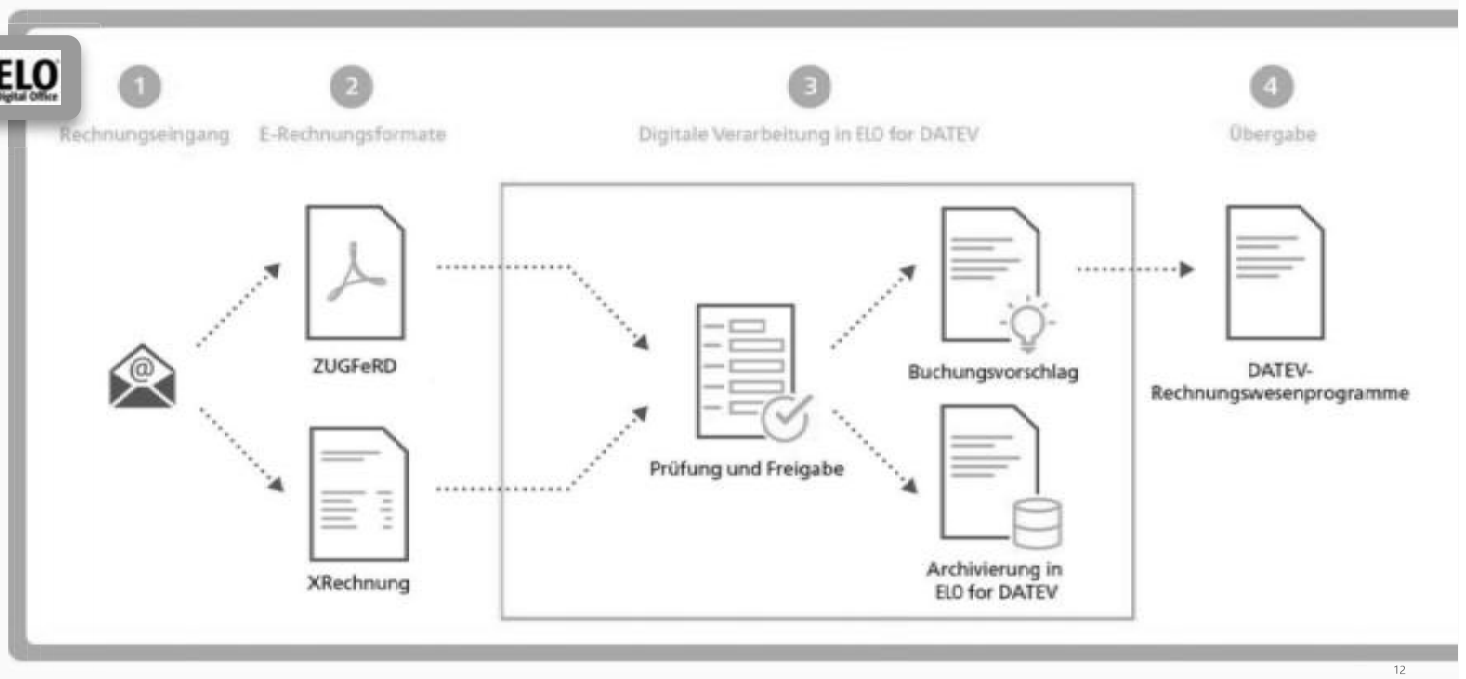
ELO
Digital Office

1
Rechnungseingang

2
E-Rechnungsformate

3
Digitale Verarbeitung in ELO for DATEV

4
Übergabe

@

ZUGFeRD

XRechnung

Prüfung und Freigabe

Buchungsvorschlag

Archivierung in ELO for DATEV

DATEV-Rechnungswesenprogramme

12